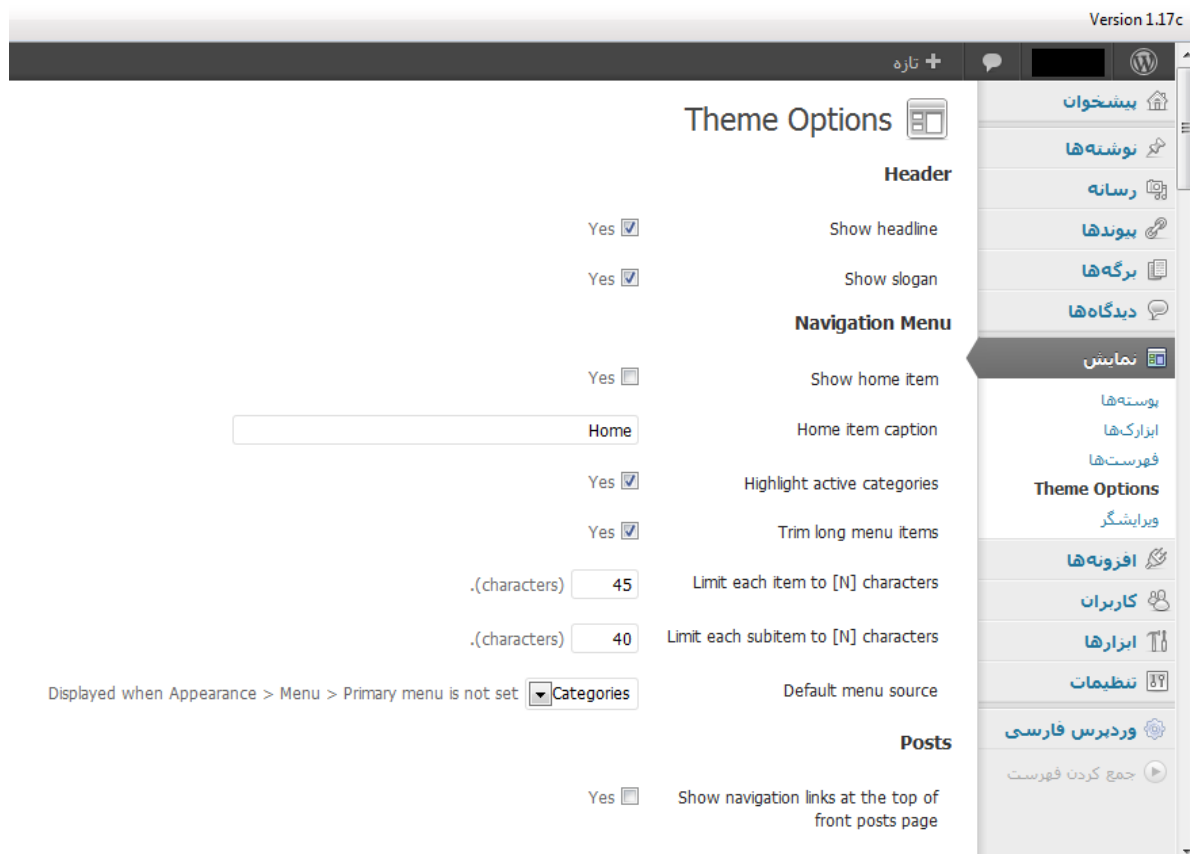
Version 1.17c

تازه +

پیشخوان
نوشته‌ها
رسانه
پیوندها
برگه‌ها
دیدگاه‌ها
نمایش
پوسته‌ها
ابزارک‌ها
فهرست‌ها
Theme Options
ویرایشگر
افزونه‌ها
کاربران
ابزارها
تنظیمات
وردپرس فارسی
جمع کردن فهرست

Theme Options

Header

Show headline Yes

Show slogan Yes

Navigation Menu

Show home item Yes

Home item caption Home

Highlight active categories Yes

Trim long menu items Yes

Limit each item to [N] characters 45 .(characters)

Limit each subitem to [N] characters 40 .(characters)

Default menu source Categories Displayed when Appearance > Menu > Primary menu is not set

Posts

Show navigation links at the top of front posts page Yes